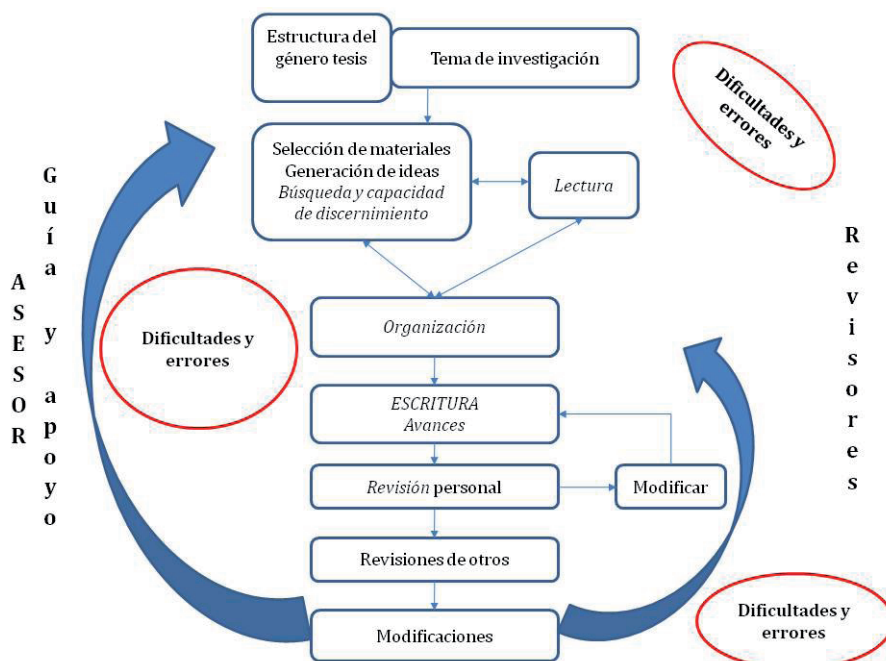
Estructura del género tesis

Tema de investigación

Dificultades y errores

Selección de materiales
Generación de ideas
*Búsqueda y capacidad de discernimiento*

*Lectura*

A
S
E
S
O
R

G
u
í
a

y

a
p
o
y
o

Dificultades y errores

*Organización*

*ESCRITURA*
*Avances*

*Revisión* personal

Modificar

Revisiones de otros

Modificaciones

R
e
v
i
s
o
r
e
s

Dificultades y errores